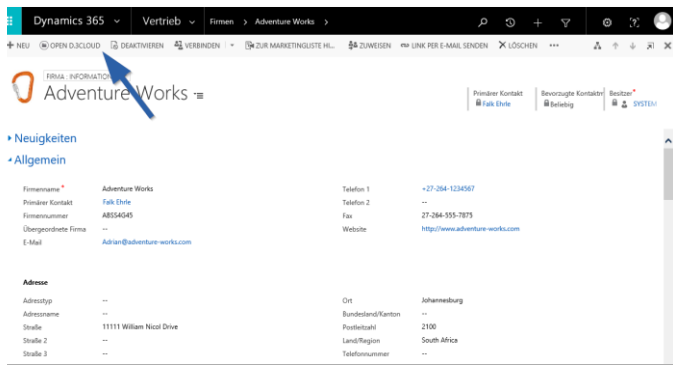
Dynamics 365 ⌄ Vertrieb ⌄ Firmen > Adventure Works >

+ NEU OPEN D3CLOUD DEAKTIVIEREN VERBINDEN ZUR MARKETINGLISTE HI... ZUWEISEN LINK PER E-MAIL SENDEN LÖSCHEN •••

FIRMA : INFORMATION
Adventure Works

Primärer Kontakt
Falk Ehrle

Bevorzugte Kontaktm
Beliebig

Besitzer*
SYSTEM

▸ Neuigkeiten
▴ Allgemein

| | | | |
|---|---|---|---|
| Firmenname* | Adventure Works | Telefon 1 | +27-264-1234567 |
| Primärer Kontakt | Falk Ehrle | Telefon 2 | -- |
| Firmennummer | ABSS4G45 | Fax | 27-264-555-7875 |
| Übergeordnete Firma | -- | Website | http://www.adventure-works.com |
| E-Mail | Adrian@adventure-works.com | | |

Adresse

| | | | |
|---|---|---|---|
| Adresstyp | -- | Ort | Johannesburg |
| Adressname | -- | Bundesland/Kanton | -- |
| Straße | 11111 William Nicol Drive | Postleitzahl | 2100 |
| Straße 2 | -- | Land/Region | South Africa |
| Straße 3 | -- | Telefonnummer | -- |